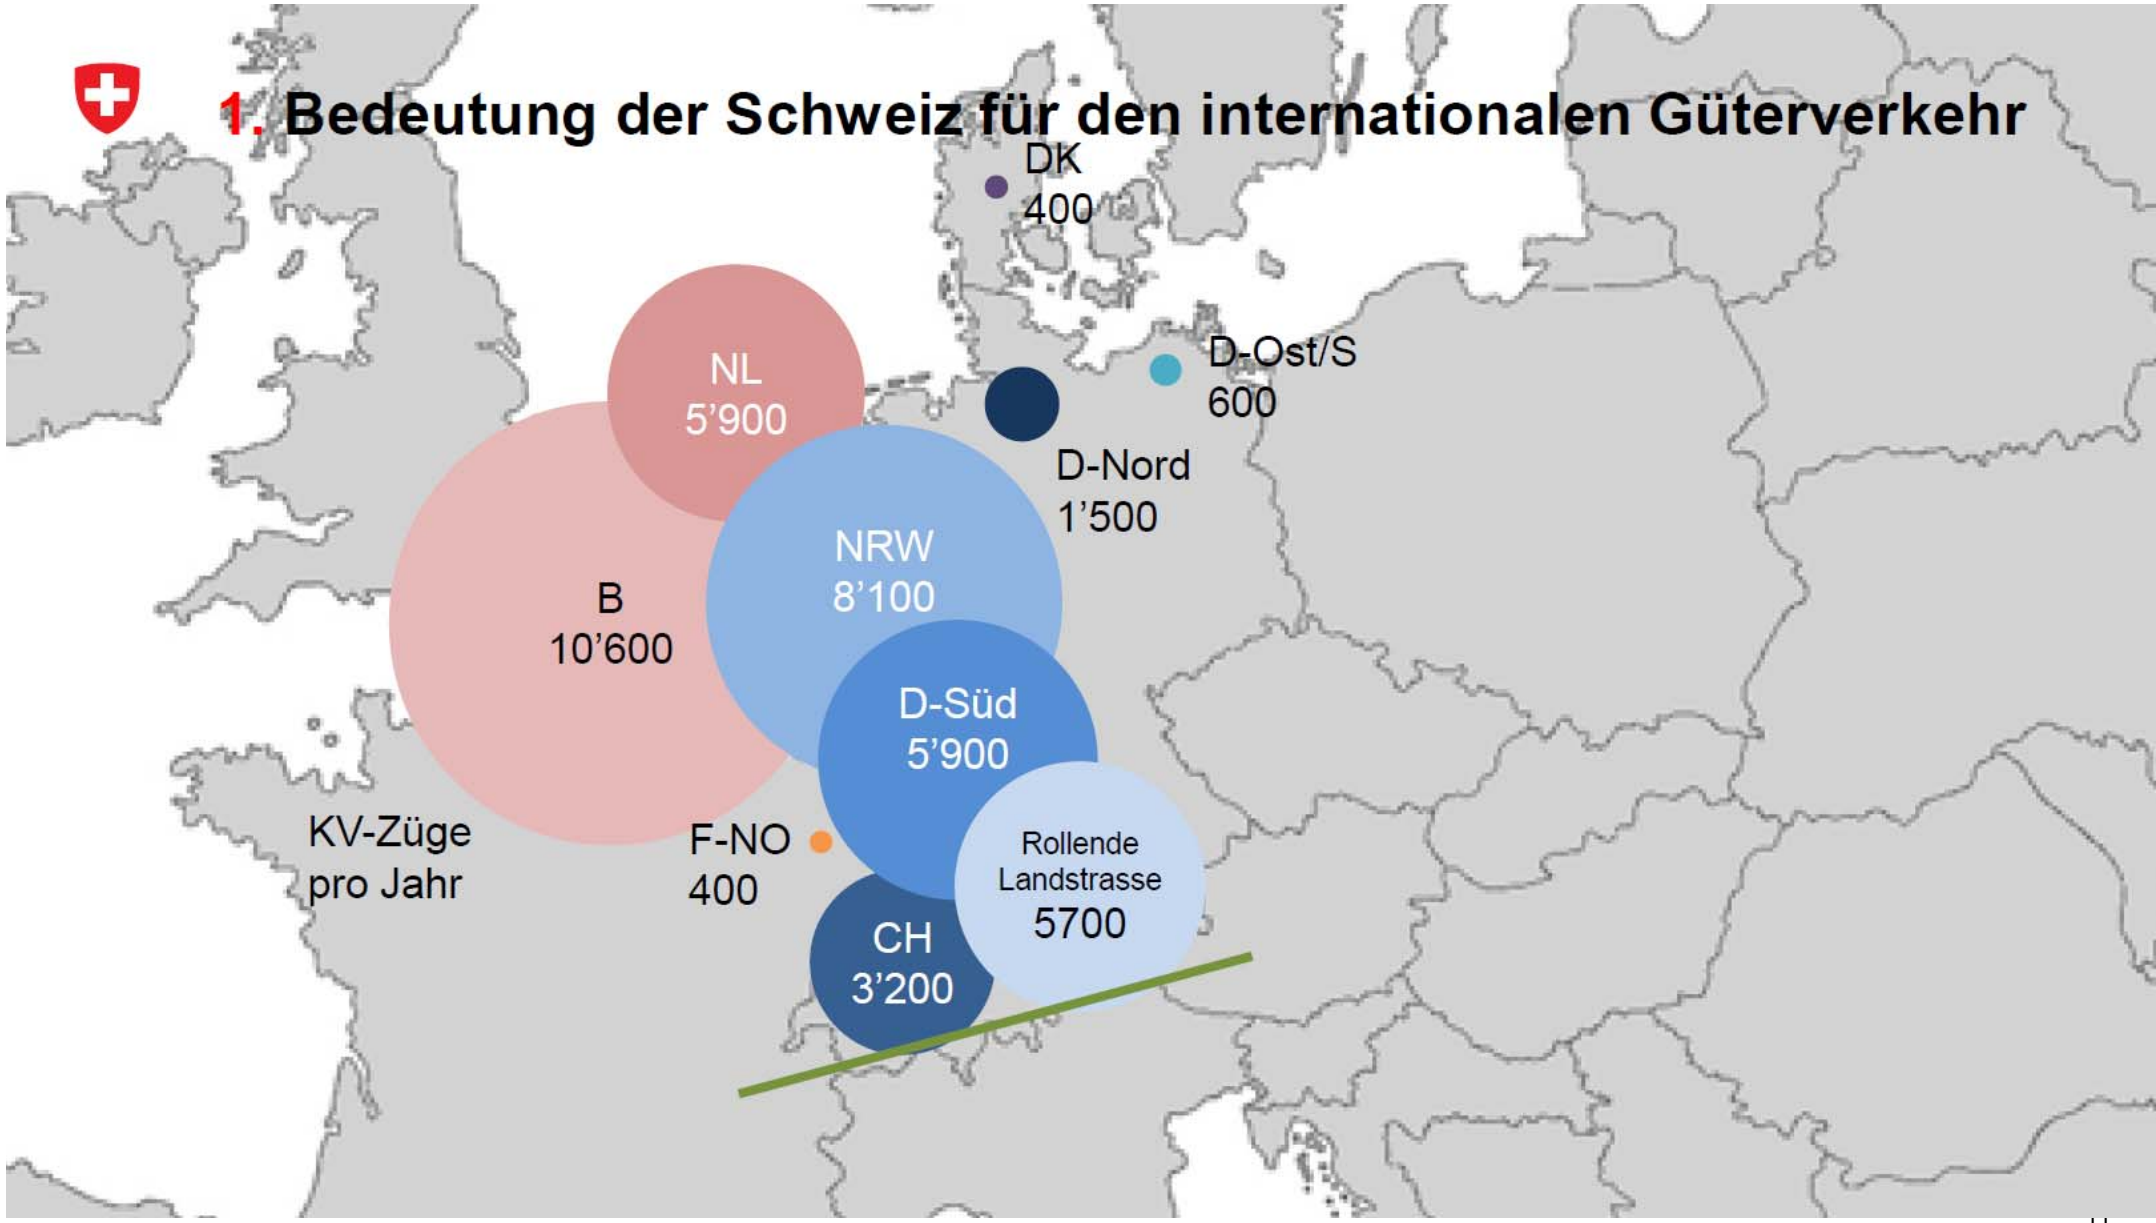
1. Bedeutung der Schweiz für den internationalen Güterverkehr

DK
400

NL
5’900

D-Ost/S
600

D-Nord
1’500

NRW
8’100

B
10’600

D-Süd
5’900

KV-Züge
pro Jahr

F-NO
400

Rollende
Landstrasse
5700

CH
3’200